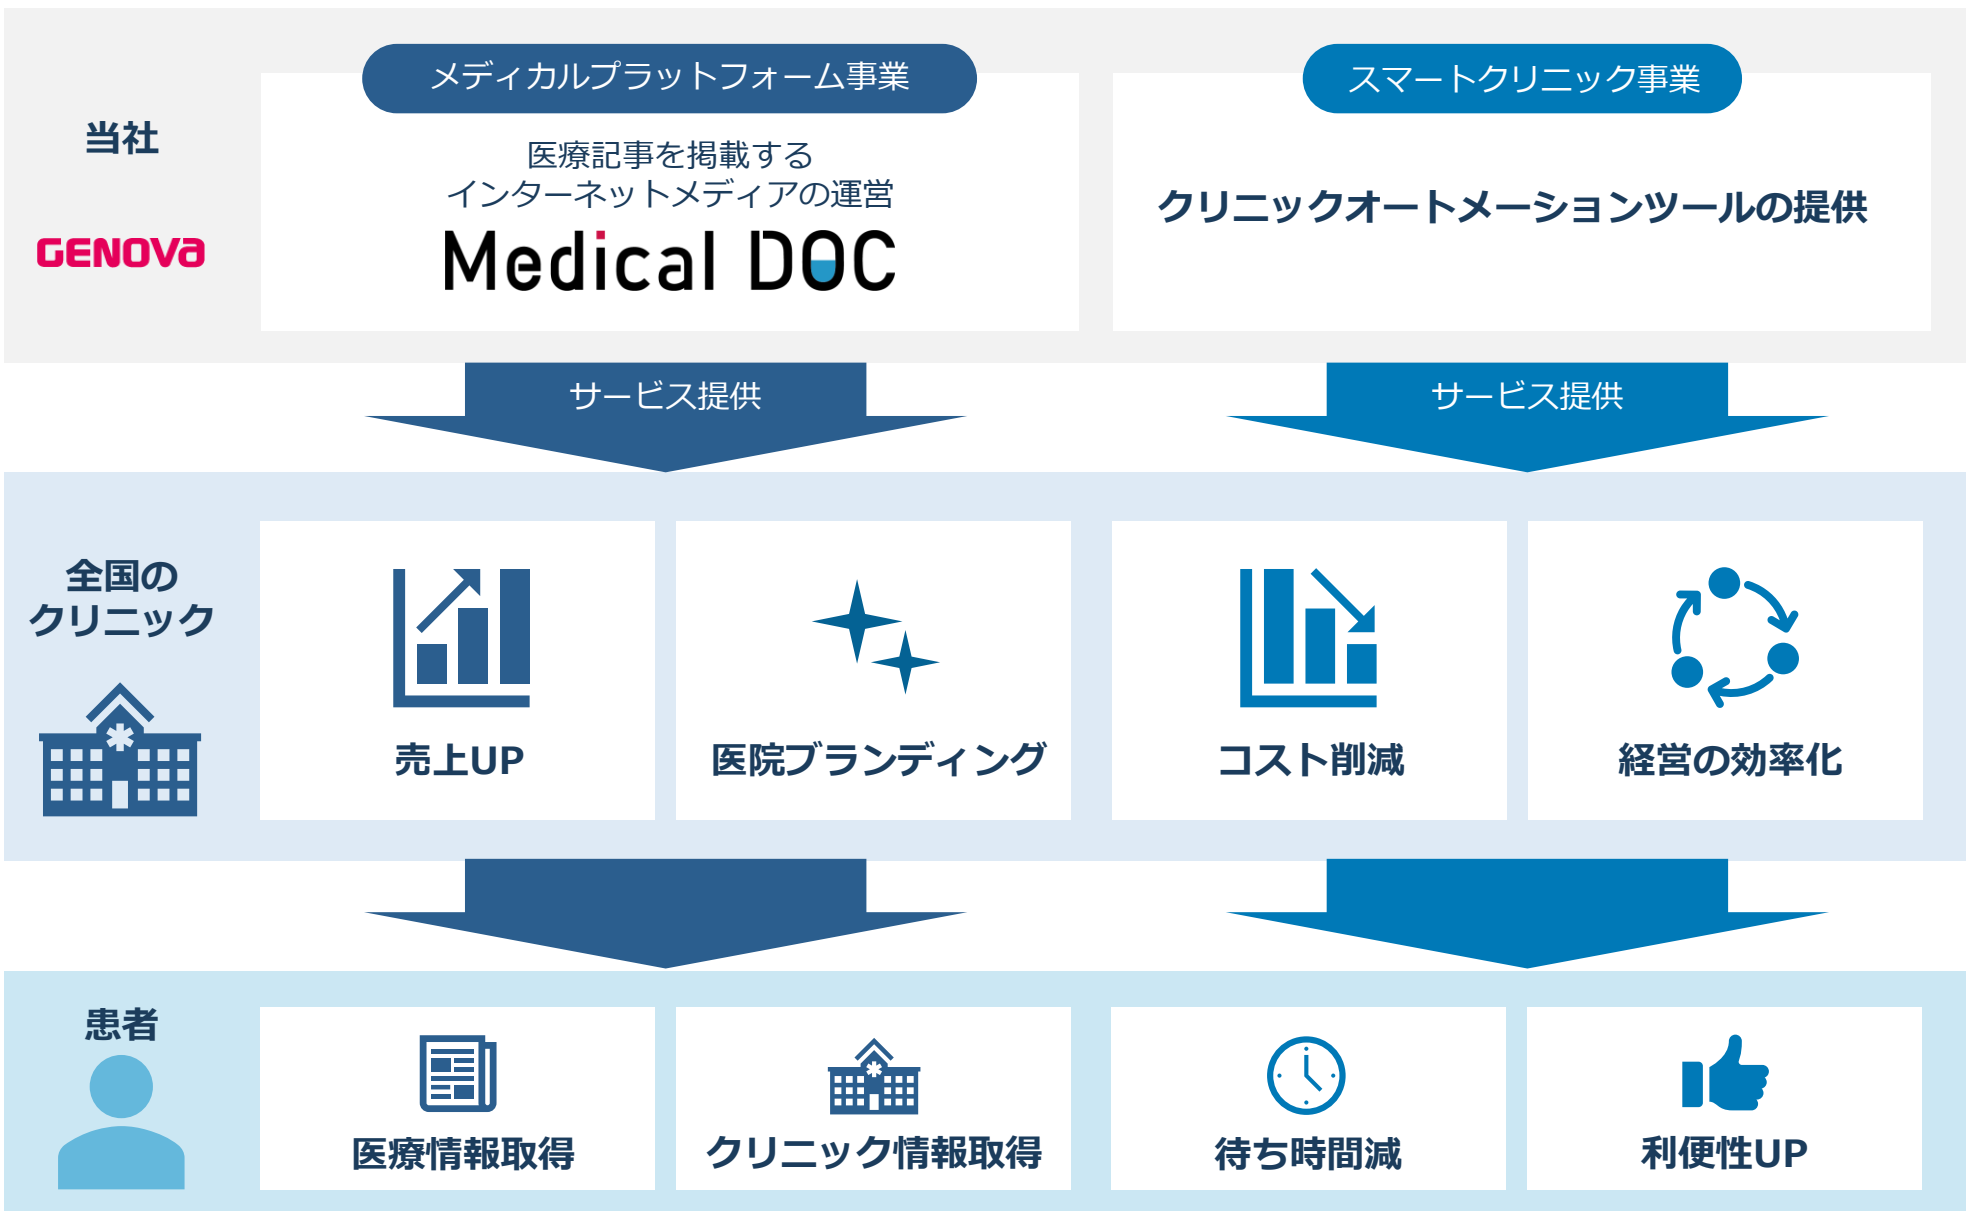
当社

GENOVA

メディカルプラットフォーム事業

医療記事を掲載する
インターネットメディアの運営

Medical DOC

スマートクリニック事業

クリニックオートメーションツールの提供

サービス提供

サービス提供

全国の
クリニック

売上UP

医院ブランディング

コスト削減

経営の効率化

患者

医療情報取得

クリニック情報取得

待ち時間減

利便性UP